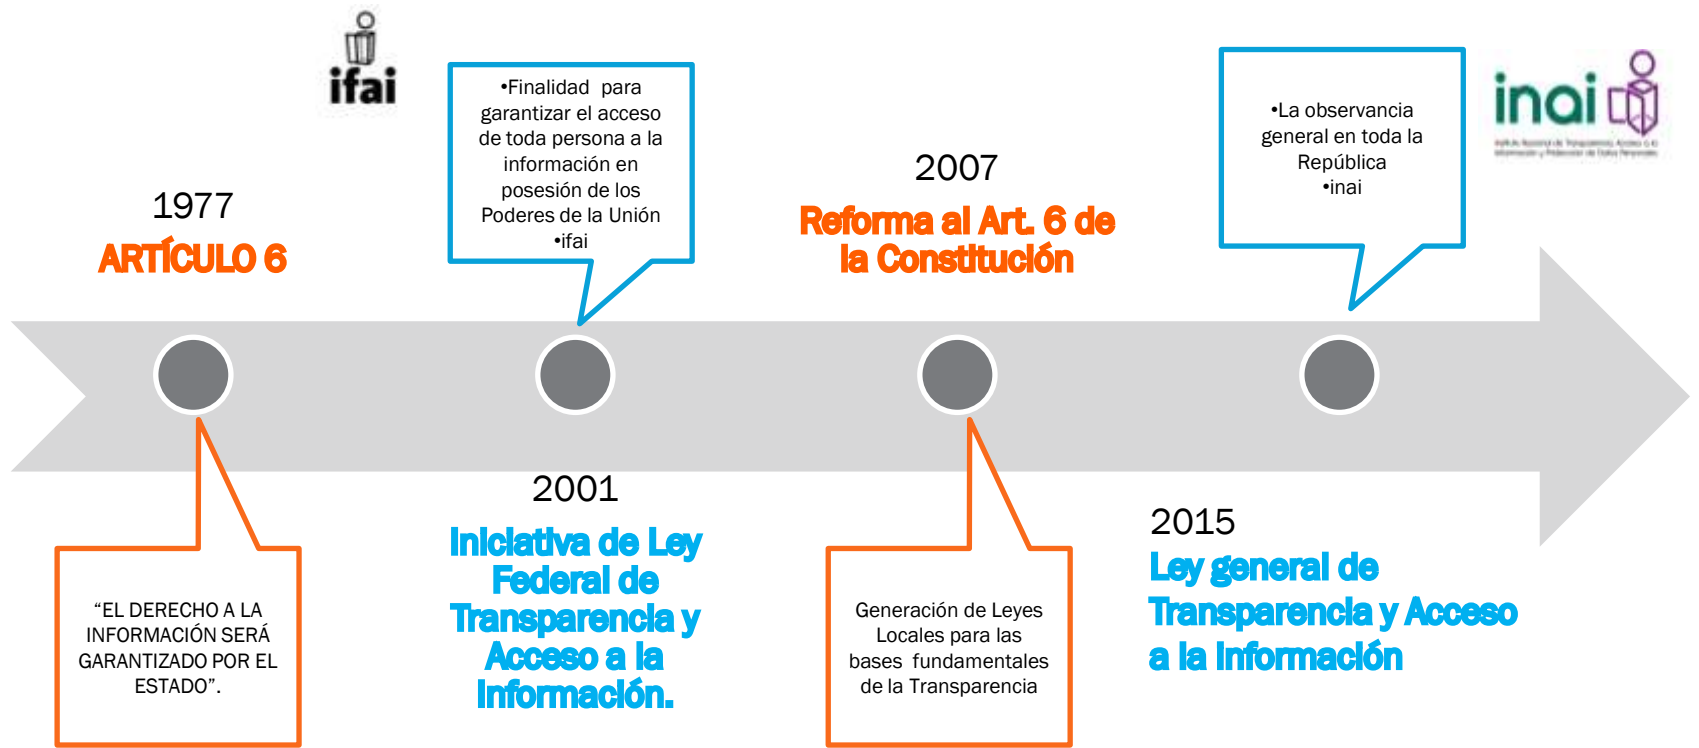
ifai

•Finalidad para garantizar el acceso de toda persona a la información en posesión de los Poderes de la Unión
•ifai

•La observancia general en toda la República
•inai

inai

1977
ARTÍCULO 6

2007
Reforma al Art. 6 de la Constitución

“EL DERECHO A LA INFORMACIÓN SERÁ GARANTIZADO POR EL ESTADO”.

2001
Iniciativa de Ley Federal de Transparencia y Acceso a la Información.

Generación de Leyes Locales para las bases fundamentales de la Transparencia

2015
Ley general de Transparencia y Acceso a la Información